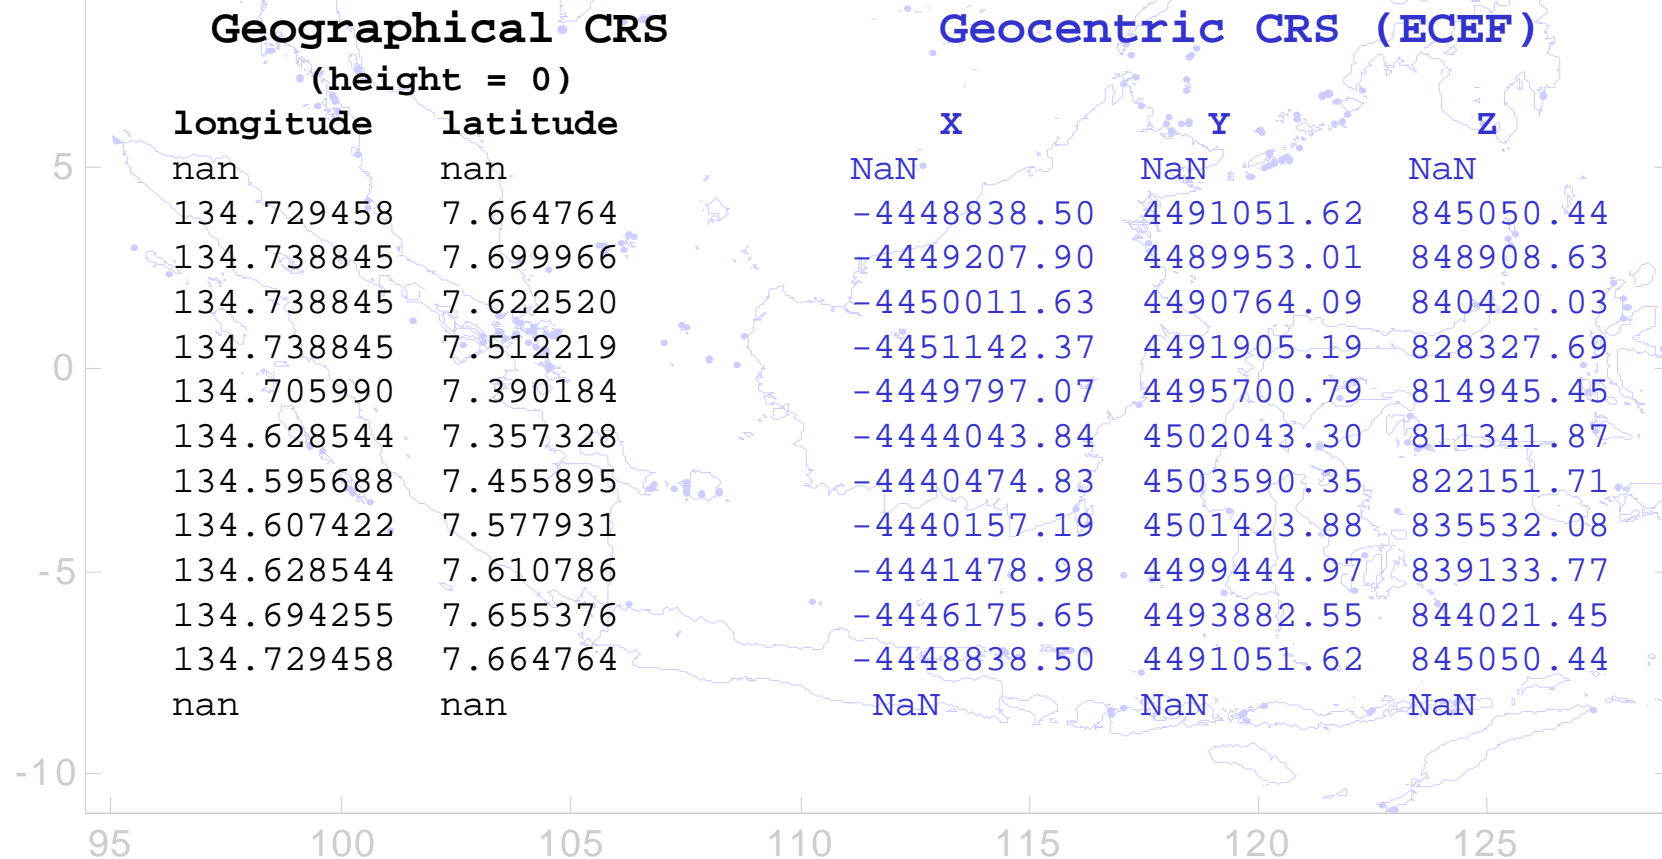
Geographical CRS
(height = 0)

| longitude | latitude |
|---|---|
| nan | nan |
| 134.729458 | 7.664764 |
| 134.738845 | 7.699966 |
| 134.738845 | 7.622520 |
| 134.738845 | 7.512219 |
| 134.705990 | 7.390184 |
| 134.628544 | 7.357328 |
| 134.595688 | 7.455895 |
| 134.607422 | 7.577931 |
| 134.628544 | 7.610786 |
| 134.694255 | 7.655376 |
| 134.729458 | 7.664764 |
| nan | nan |

Geocentric CRS (ECEF)

| X | Y | Z |
|---|---|---|
| NaN | NaN | NaN |
| -4448838.50 | 4491051.62 | 845050.44 |
| -4449207.90 | 4489953.01 | 848908.63 |
| -4450011.63 | 4490764.09 | 840420.03 |
| -4451142.37 | 4491905.19 | 828327.69 |
| -4449797.07 | 4495700.79 | 814945.45 |
| -4444043.84 | 4502043.30 | 811341.87 |
| -4440474.83 | 4503590.35 | 822151.71 |
| -4440157.19 | 4501423.88 | 835532.08 |
| -4441478.98 | 4499444.97 | 839133.77 |
| -4446175.65 | 4493882.55 | 844021.45 |
| -4448838.50 | 4491051.62 | 845050.44 |
| NaN | NaN | NaN |

5
0
-5
-10
95 100 105 110 115 120 125